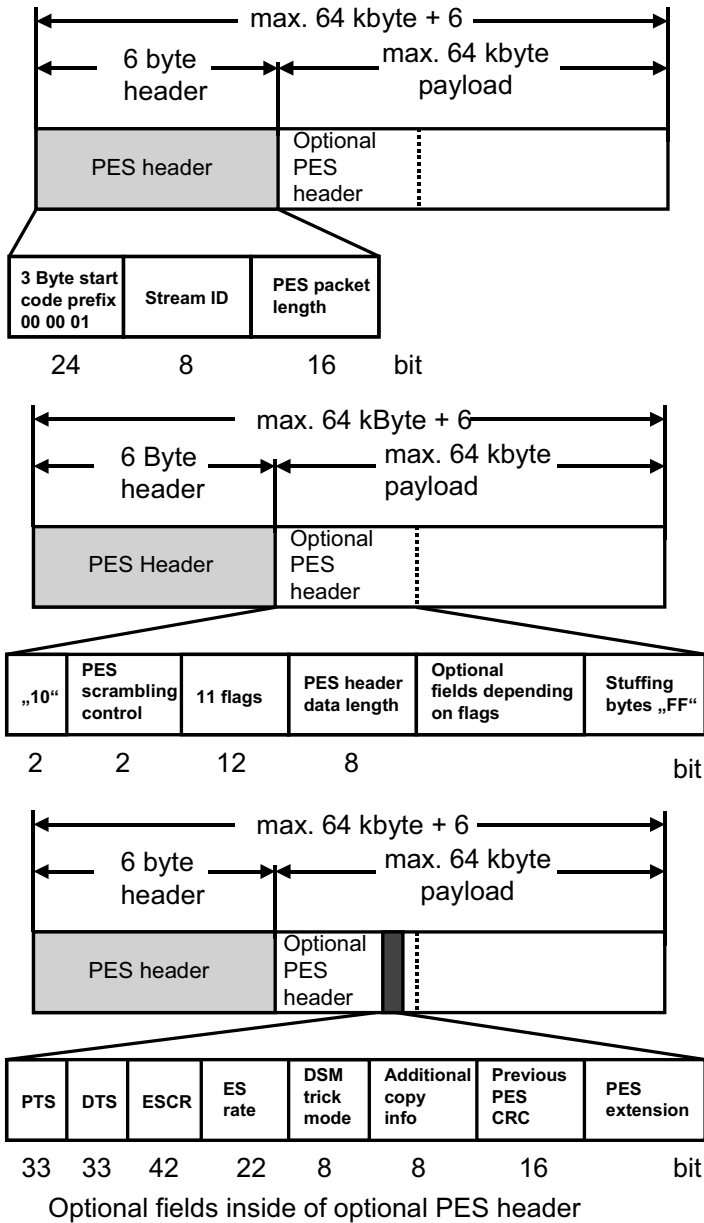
max. 64 kbyte + 6

6 byte header

max. 64 kbyte payload

PES header

Optional PES header

| 3 Byte start code prefix 00 00 01 | Stream ID | PES packet length |
|---|---|---|
| 24 | 8 | 16 |

bit

max. 64 kByte + 6

6 Byte header

max. 64 kbyte payload

PES Header

Optional PES header

| „10“ | PES scrambling control | 11 flags | PES header data length | Optional fields depending on flags | Stuffing bytes „FF“ |
|---|---|---|---|---|---|
| 2 | 2 | 12 | 8 | | |

bit

max. 64 kbyte + 6

6 byte header

max. 64 kbyte payload

PES header

Optional PES header

| PTS | DTS | ESCR | ES rate | DSM trick mode | Additional copy info | Previous PES CRC | PES extension |
|---|---|---|---|---|---|---|---|
| 33 | 33 | 42 | 22 | 8 | 8 | 16 | |

bit

Optional fields inside of optional PES header